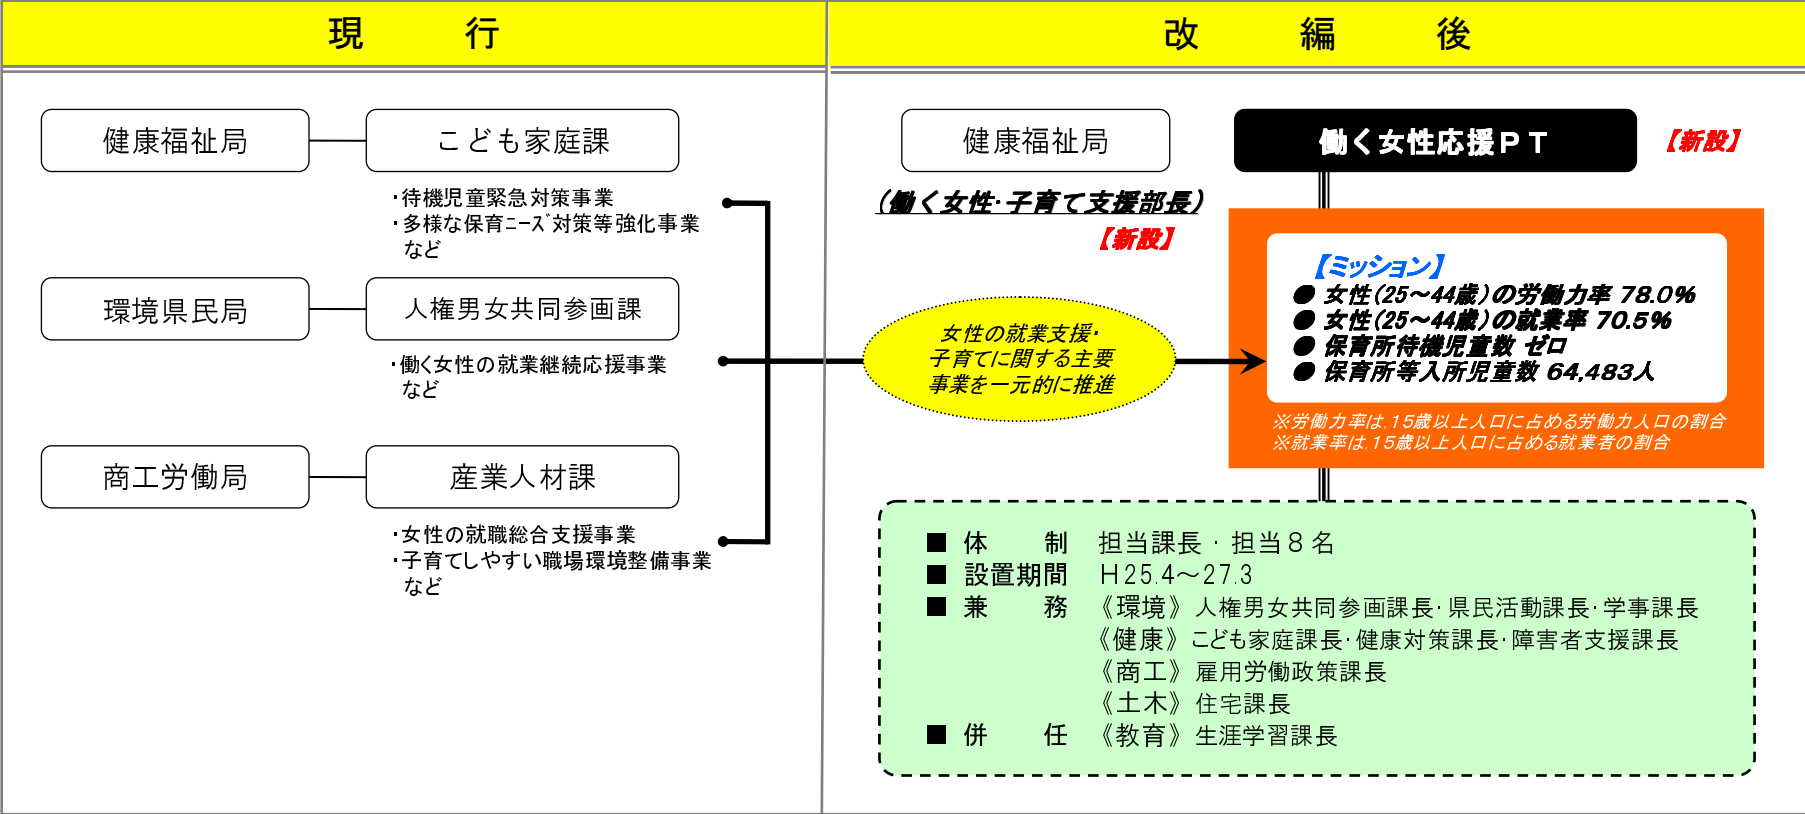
現　　行

健康福祉局

こども家庭課

・待機児童緊急対策事業
・多様な保育ニーズ対策等強化事業
など

環境県民局

人権男女共同参画課

・働く女性の就業継続応援事業
など

商工労働局

産業人材課

・女性の就職総合支援事業
・子育てしやすい職場環境整備事業
など

改　　編　　後

健康福祉局

（働く女性・子育て支援部長）
【新設】

働く女性応援ＰＴ

【新設】

女性の就業支援・子育てに関する主要事業を一元的に推進

【ミッション】
● 女性(25～44歳)の労働力率 78.0%
● 女性(25～44歳)の就業率 70.5%
● 保育所待機児童数 ゼロ
● 保育所等入所児童数 64,483人

※労働力率は、15歳以上人口に占める労働力人口の割合
※就業率は、15歳以上人口に占める就業者の割合

■ 体　　制　担当課長・担当８名
■ 設置期間　H25.4～27.3
■ 兼　　務　《環境》人権男女共同参画課長・県民活動課長・学事課長
《健康》こども家庭課長・健康対策課長・障害者支援課長
《商工》雇用労働政策課長
《土木》住宅課長
■ 併　　任　《教育》生涯学習課長